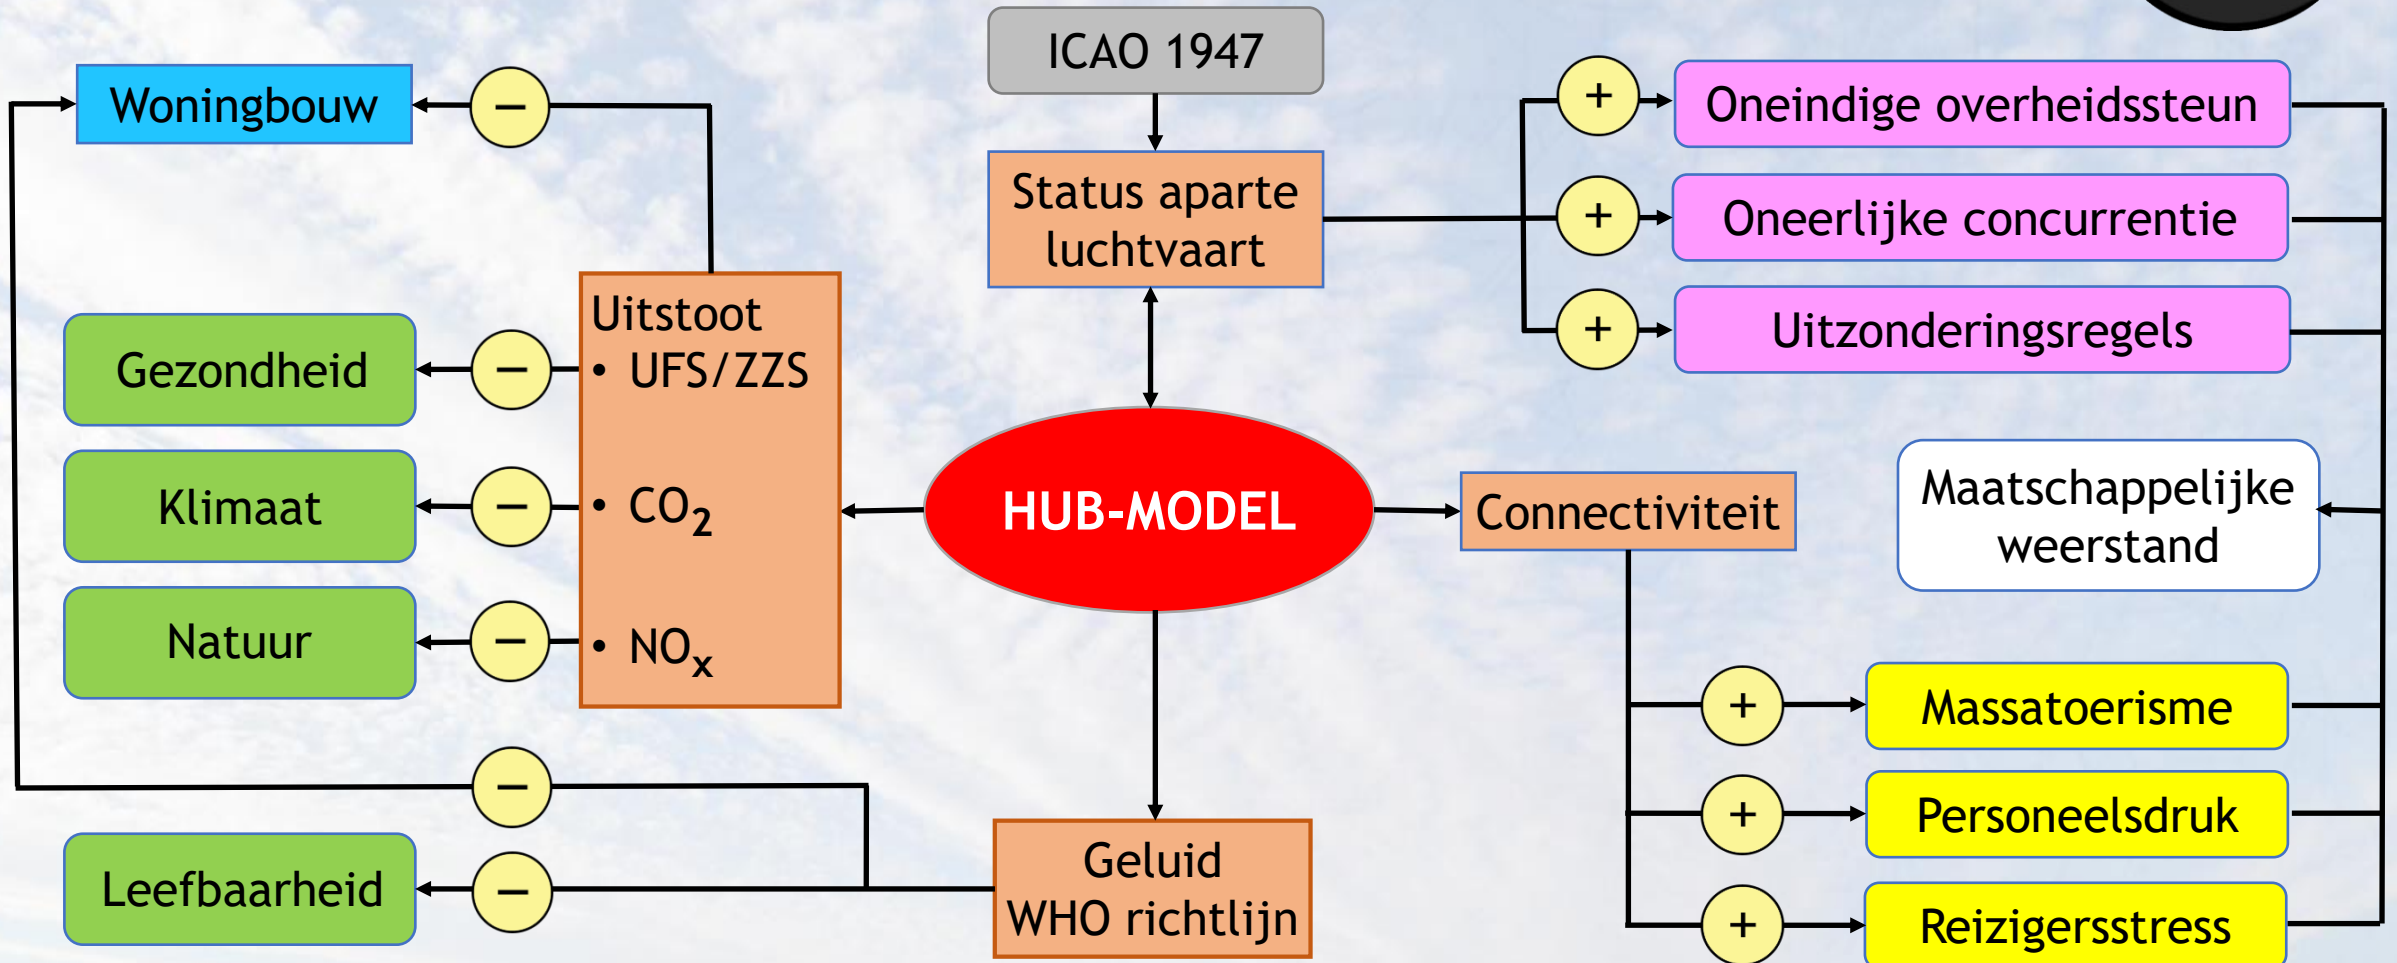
Woningbouw

–

ICAO 1947

Status aparte luchtvaart

+

Oneindige overheidssteun

+

Oneerlijke concurrentie

+

Uitzonderingsregels

Gezondheid

–

Uitstoot
• UFS/ZZS
• $CO_2$
• $NO_x$

Klimaat

–

Natuur

–

HUB-MODEL

Connectiviteit

Maatschappelijke weerstand

+

Massatoerisme

+

Personeelsdruk

+

Reizigersstress

–

Leefbaarheid

–

Geluid
WHO richtlijn